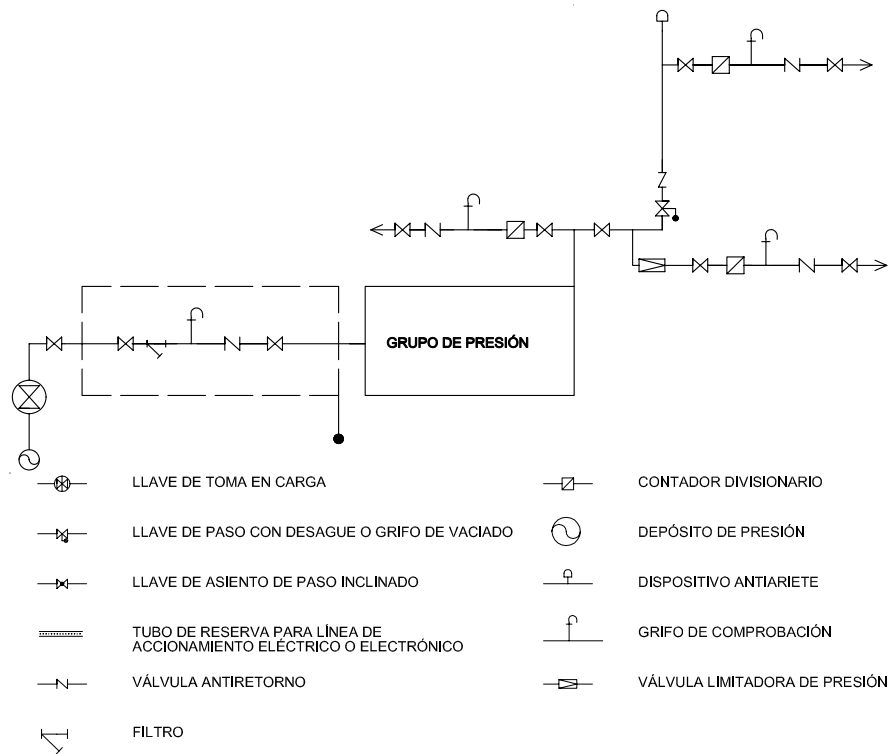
GRUPO DE PRESIÓN

LLAVE DE TOMA EN CARGA

LLAVE DE PASO CON DESAGUE O GRIFO DE VACIADO

LLAVE DE ASIENTO DE PASO INCLINADO

TUBO DE RESERVA PARA LÍNEA DE ACCIONAMIENTO ELÉCTRICO O ELECTRÓNICO

VÁLVULA ANTIRETORNO

FILTRO

CONTADOR DIVISIONARIO

DEPÓSITO DE PRESIÓN

DISPOSITIVO ANTIARIETE

GRIFO DE COMPROBACIÓN

VÁLVULA LIMITADORA DE PRESIÓN